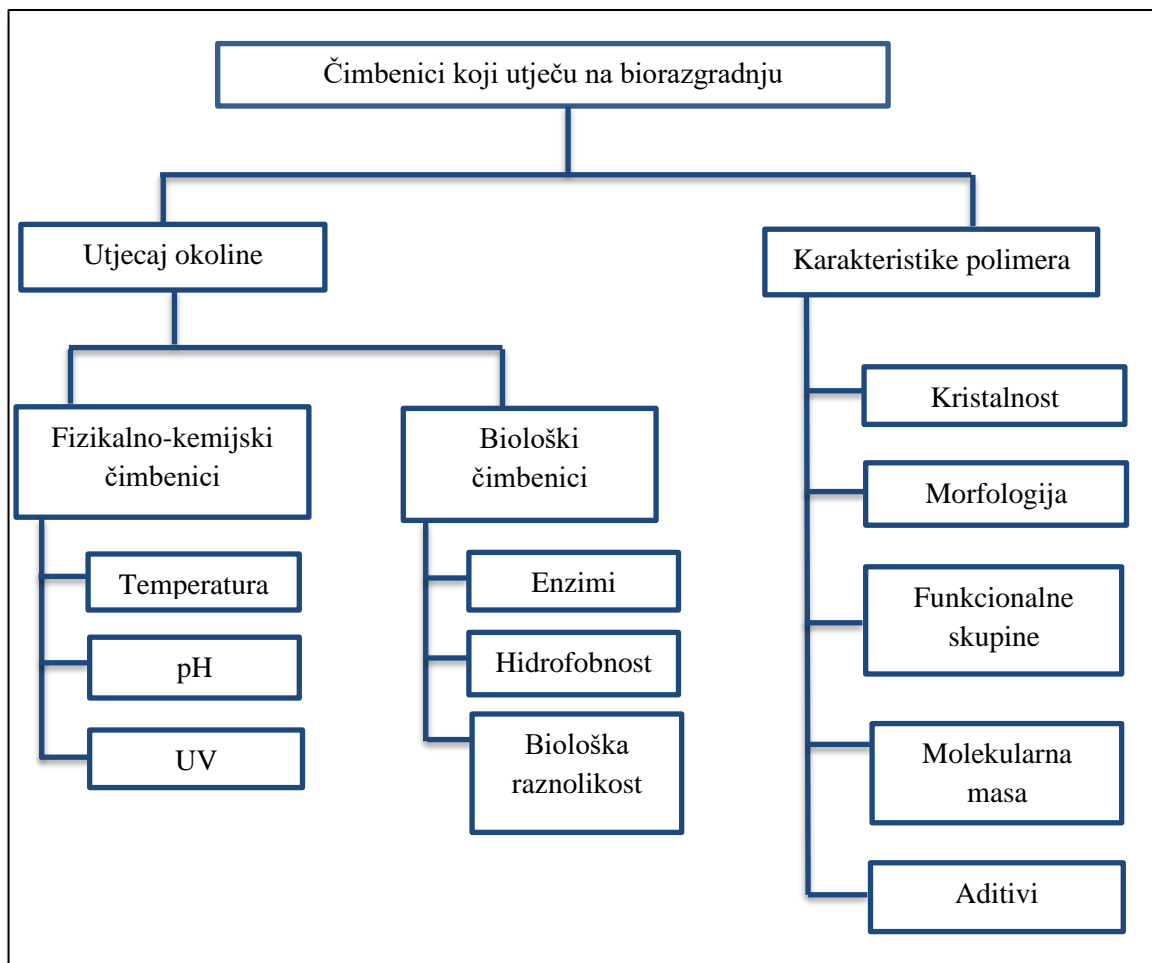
Čimbenici koji utječu na biorazgradnju

Utjecaj okoline

Fizikalno-kemijski čimbenici

Temperatura

pH

UV

Biološki čimbenici

Enzimi

Hidrofobnost

Biološka raznolikost

Karakteristike polimera

Kristalnost

Morfologija

Funkcionalne skupine

Molekularna masa

Aditivi